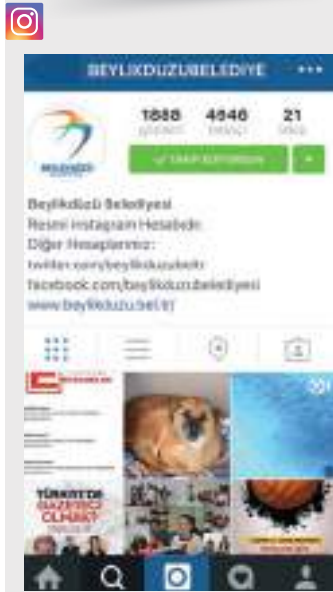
BEYLIKDUZUBELEDIYE •••

1888 gönderi
4646 takipçi
21 takip

✓ TAKİP EDİYORSUN

Beylikdüzü Belediyesi
Resmi Instagram Hesabıdır.
Diğer Hesaplarımız :
twitter.com/beylikduzubel
facebook.com/beylikduzubelediyesi
www.beylikduzu.bel.tr/

TÜRKİYE'DE GAZETECİ OLMAK!